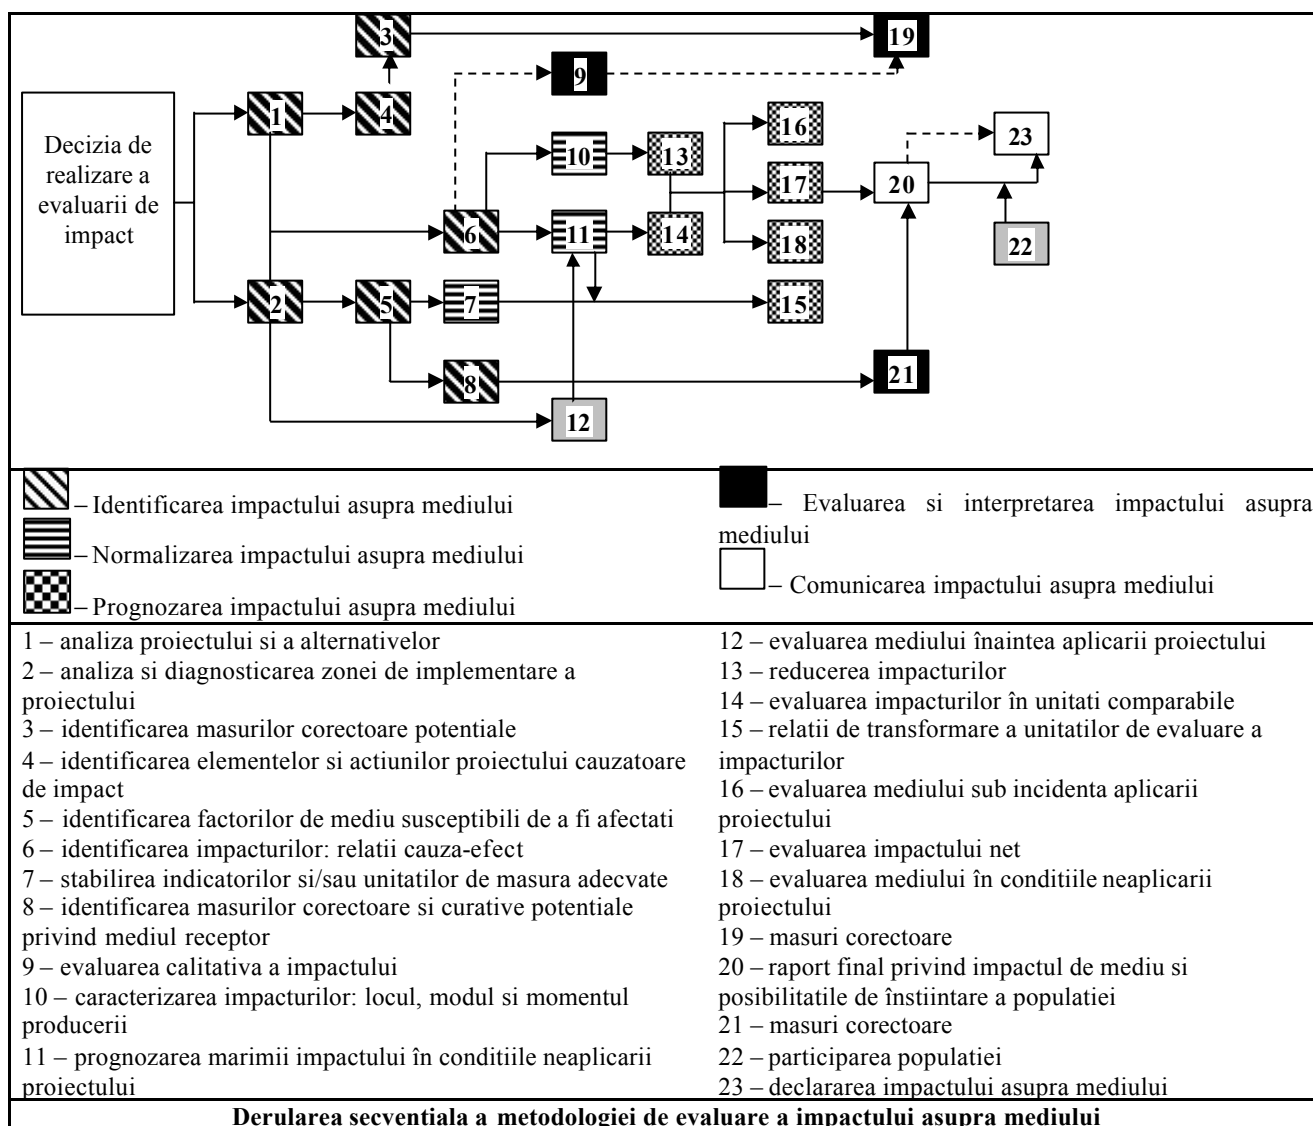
Decizia de realizare a evaluarii de impact

3
19
9
1
4
16
23
10
13
17
20
6
11
14
18
22
2
5
7
15
8
21
12

– Identificarea impactului asupra mediului
– Normalizarea impactului asupra mediului
– Prognozarea impactului asupra mediului
– Evaluarea si interpretarea impactului asupra mediului
– Comunicarea impactului asupra mediului

1 – analiza proiectului si a alternativelor
2 – analiza si diagnosticarea zonei de implementare a proiectului
3 – identificarea masurilor corectoare potentiale
4 – identificarea elementelor si actiunilor proiectului cauzatoare de impact
5 – identificarea factorilor de mediu susceptibili de a fi afectati
6 – identificarea impacturilor: relatii cauza-efect
7 – stabilirea indicatorilor si/sau unitatilor de masura adecvate
8 – identificarea masurilor corectoare si curative potentiale privind mediul receptor
9 – evaluarea calitativa a impactului
10 – caracterizarea impacturilor: locul, modul si momentul producerii
11 – prognozarea marimii impactului în conditiile neaplicarii proiectului

12 – evaluarea mediului înaintea aplicarii proiectului
13 – reducerea impacturilor
14 – evaluarea impacturilor în unitati comparabile
15 – relatii de transformare a unitatilor de evaluare a impacturilor
16 – evaluarea mediului sub incidenta aplicarii proiectului
17 – evaluarea impactului net
18 – evaluarea mediului în conditiile neaplicarii proiectului
19 – masuri corectoare
20 – raport final privind impactul de mediu si posibilitatile de înstiintare a populatiei
21 – masuri corectoare
22 – participarea populatiei
23 – declararea impactului asupra mediului

Derularea secventiala a metodologiei de evaluare a impactului asupra mediului